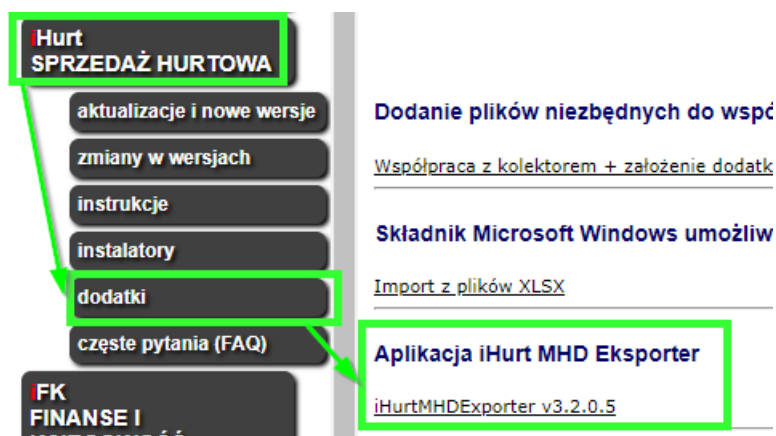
iHurt
SPRZEDAŻ HURTOWA

aktualizacje i nowe wersje

zmiany w wersjach

instrukcje

instalatory

dodatki

częste pytania (FAQ)

iFK
FINANSE I
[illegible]

Dodanie plików niezbędnych do wspó

Współpraca z kolektorem + założenie dodatk

Składnik Microsoft Windows umożliw

Import z plików XLSX

Aplikacja iHurt MHD Eksporter

iHurtMHDExporter v3.2.0.5